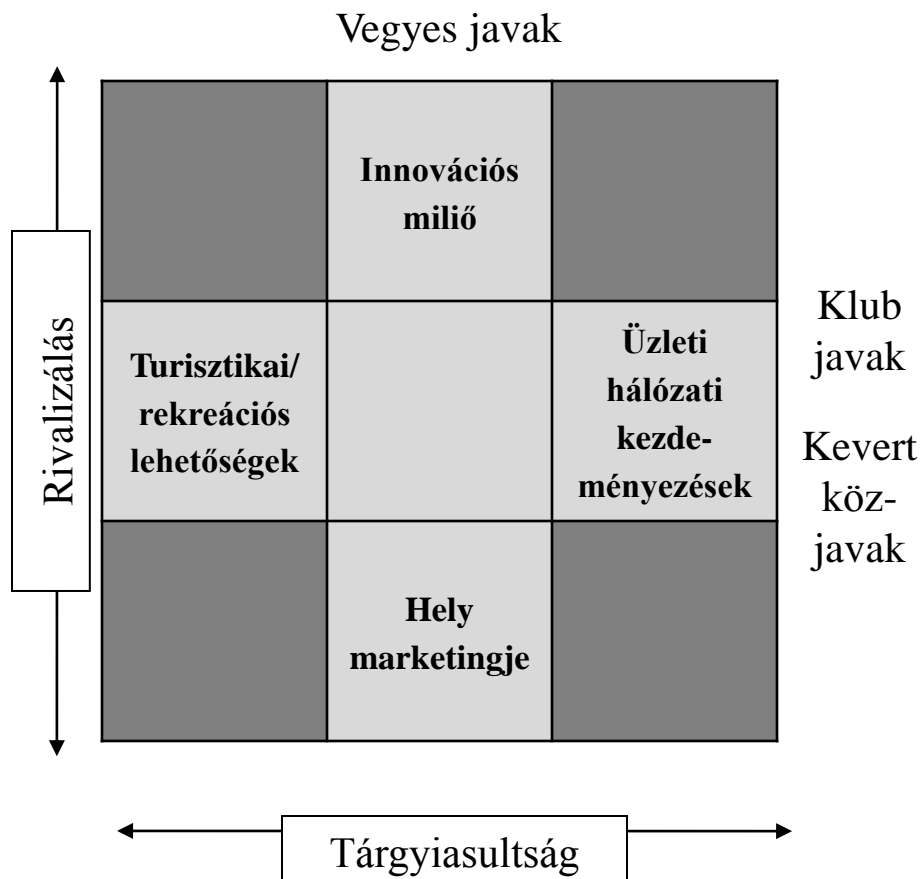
Vegyes javak

Rivalizálás

| | Innovációs miliő | |
|---|---|---|
| Turisztikai/ rekreációs lehetőségek | | Üzleti hálózati kezdeményezések |
| | Hely marketingje | |

Klub javak

Kevert közjavak

Tárgyiasultság